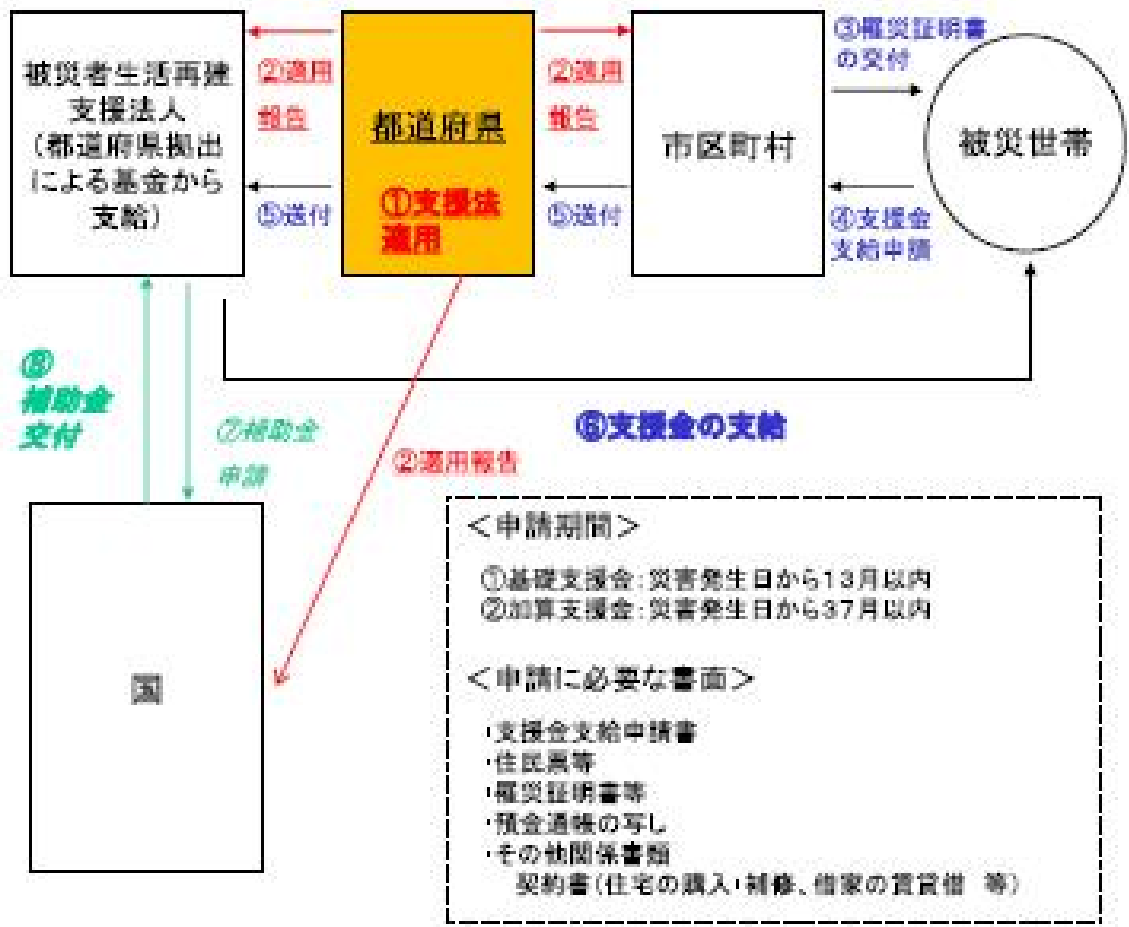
被災者生活再建支援法人（都道府県拠出による基金から支給）

②適用報告

⑤送付

都道府県

①支援法適用

②適用報告

⑤送付

市区町村

③罹災証明書の交付

④支援金支給申請

被災世帯

⑧補助金交付

⑦補助金申請

⑥支援金の支給

②適用報告

国

＜申請期間＞

①基礎支援金：災害発生日から13月以内
②加算支援金：災害発生日から37月以内

＜申請に必要な書面＞

・支援金支給申請書
・住民票等
・罹災証明書等
・預金通帳の写し
・その他関係書類
　契約書（住宅の購入・補修、借家の賃貸借　等）